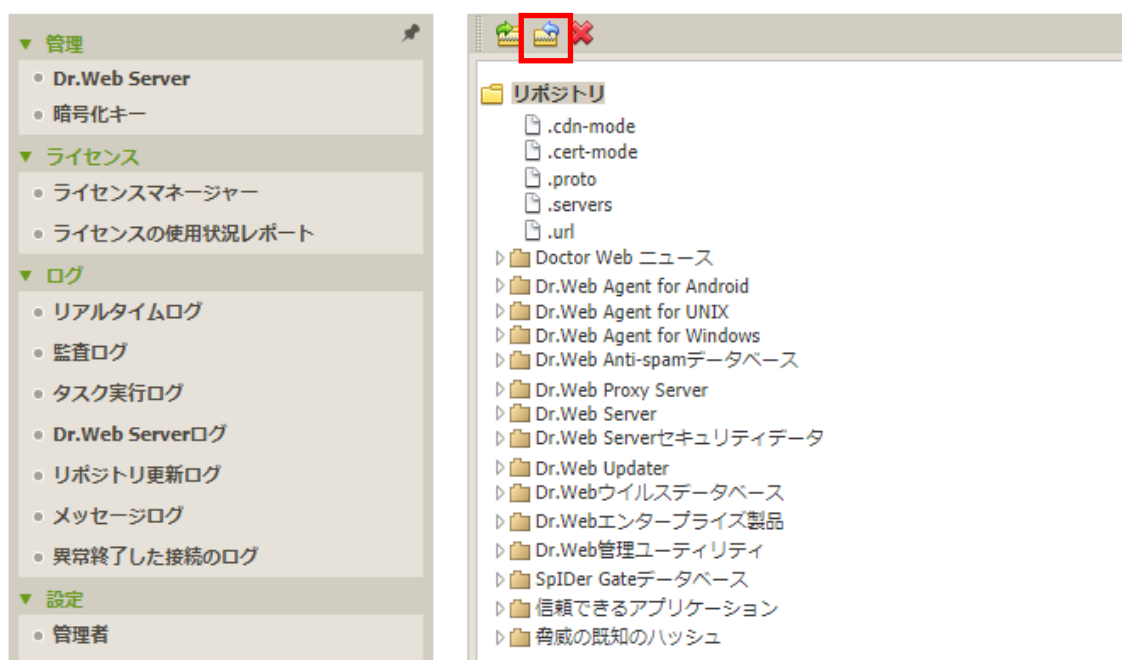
▼ 管理
Dr.Web Server
暗号化キー
▼ ライセンス
ライセンスマネージャー
ライセンスの使用状況レポート
▼ ログ
リアルタイムログ
監査ログ
タスク実行ログ
Dr.Web Serverログ
リポジトリ更新ログ
メッセージログ
異常終了した接続のログ
▼ 設定
管理者

リポジトリ
.cdn-mode
.cert-mode
.proto
.servers
.url
Doctor Web ニュース
Dr.Web Agent for Android
Dr.Web Agent for UNIX
Dr.Web Agent for Windows
Dr.Web Anti-spamデータベース
Dr.Web Proxy Server
Dr.Web Server
Dr.Web Serverセキュリティデータ
Dr.Web Updater
Dr.Webウイルスデータベース
Dr.Webエンタープライズ製品
Dr.Web管理ユーティリティ
SpIDer Gateデータベース
信頼できるアプリケーション
脅威の既知のハッシュ